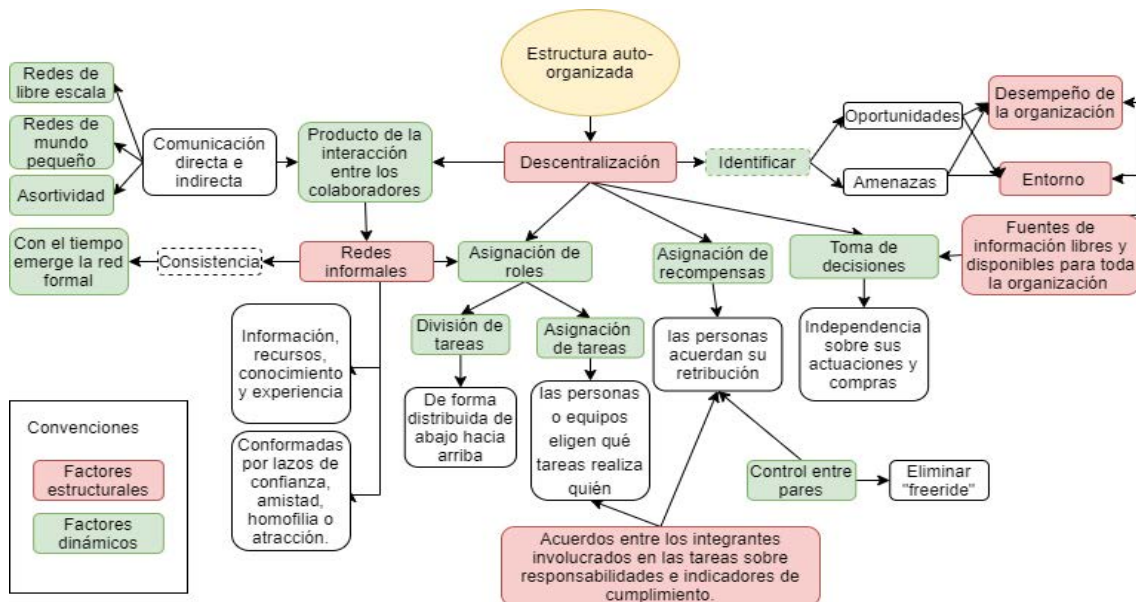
Estructura auto-organizada

Redes de libre escala

Redes de mundo pequeño

Asortividad

Comunicación directa e indirecta

Producto de la interacción entre los colaboradores

Descentralización

Identificar

Oportunidades

Amenazas

Desempeño de la organización

Entorno

Con el tiempo emerge la red formal

Consistencia

Redes informales

Asignación de roles

Asignación de recompensas

Toma de decisiones

Fuentes de información libres y disponibles para toda la organización

División de tareas

Asignación de tareas

las personas acuerdan su retribución

Independencia sobre sus actuaciones y compras

Información, recursos, conocimiento y experiencia

De forma distribuida de abajo hacia arriba

las personas o equipos eligen qué tareas realiza quién

Conformadas por lazos de confianza, amistad, homofilia o atracción.

Control entre pares

Eliminar "freeride"

Acuerdos entre los integrantes involucrados en las tareas sobre responsabilidades e indicadores de cumplimiento.

Convenciones

Factores estructurales

Factores dinámicos